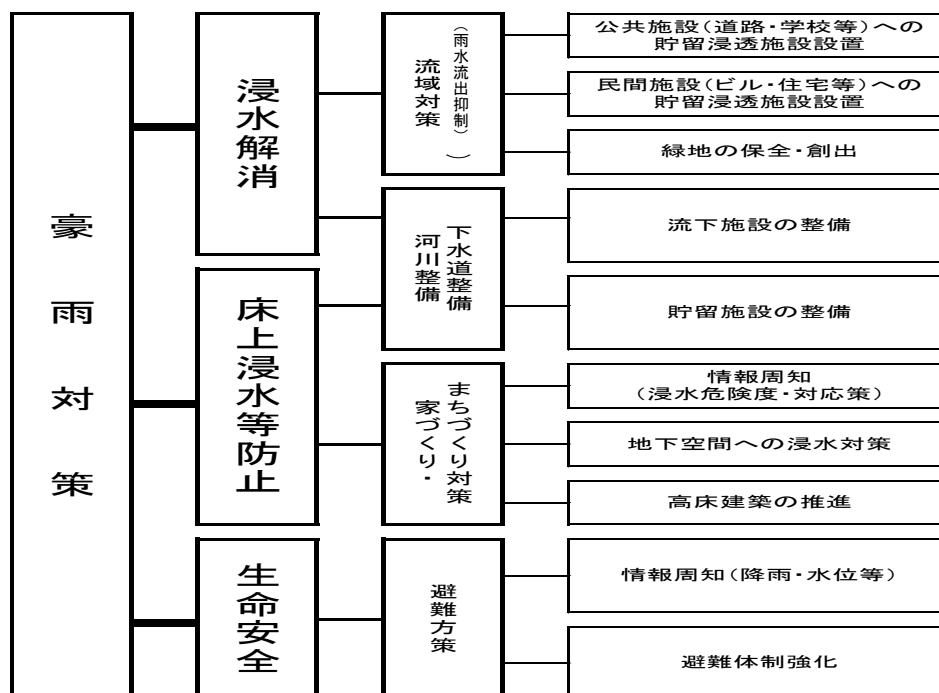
豪雨対策

浸水解消

流域対策（雨水流出抑制）

公共施設（道路・学校等）への貯留浸透施設設置

民間施設（ビル・住宅等）への貯留浸透施設設置

緑地の保全・創出

下水道整備 河川整備

流下施設の整備

貯留施設の整備

床上浸水等防止

まちづくり対策 家づくり・

情報周知（浸水危険度・対応策）

地下空間への浸水対策

高床建築の推進

生命安全

避難方策

情報周知（降雨・水位等）

避難体制強化